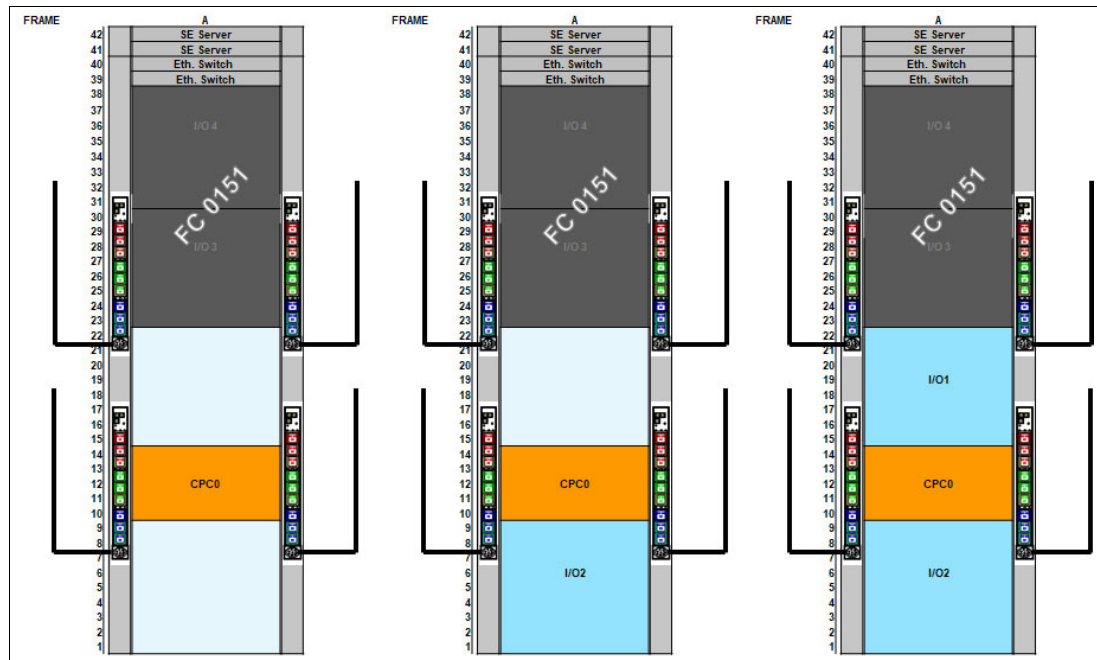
FRAME
A
42 SE Server
41 SE Server
40 Eth. Switch
39 Eth. Switch
38
37
36 I/O 4
35
34
33
32
31
30
29 I/O 3
28
27
26
25
24
23
22
21
20
19
18
17
16
15
14
13
12 CPC0
11
10
9
8
7
6
5
4
3
2
1
FC 0151

FRAME
A
42 SE Server
41 SE Server
40 Eth. Switch
39 Eth. Switch
38
37
36 I/O 4
35
34
33
32
31
30
29 I/O 3
28
27
26
25
24
23
22
21
20
19
18
17
16
15
14
13
12 CPC0
11
10
9
8
7
6 I/O2
5
4
3
2
1
FC 0151

FRAME
A
42 SE Server
41 SE Server
40 Eth. Switch
39 Eth. Switch
38
37
36 I/O 4
35
34
33
32
31
30
29 I/O 3
28
27
26
25
24
23
22
21
20
19 I/O1
18
17
16
15
14
13
12 CPC0
11
10
9
8
7
6 I/O2
5
4
3
2
1
FC 0151